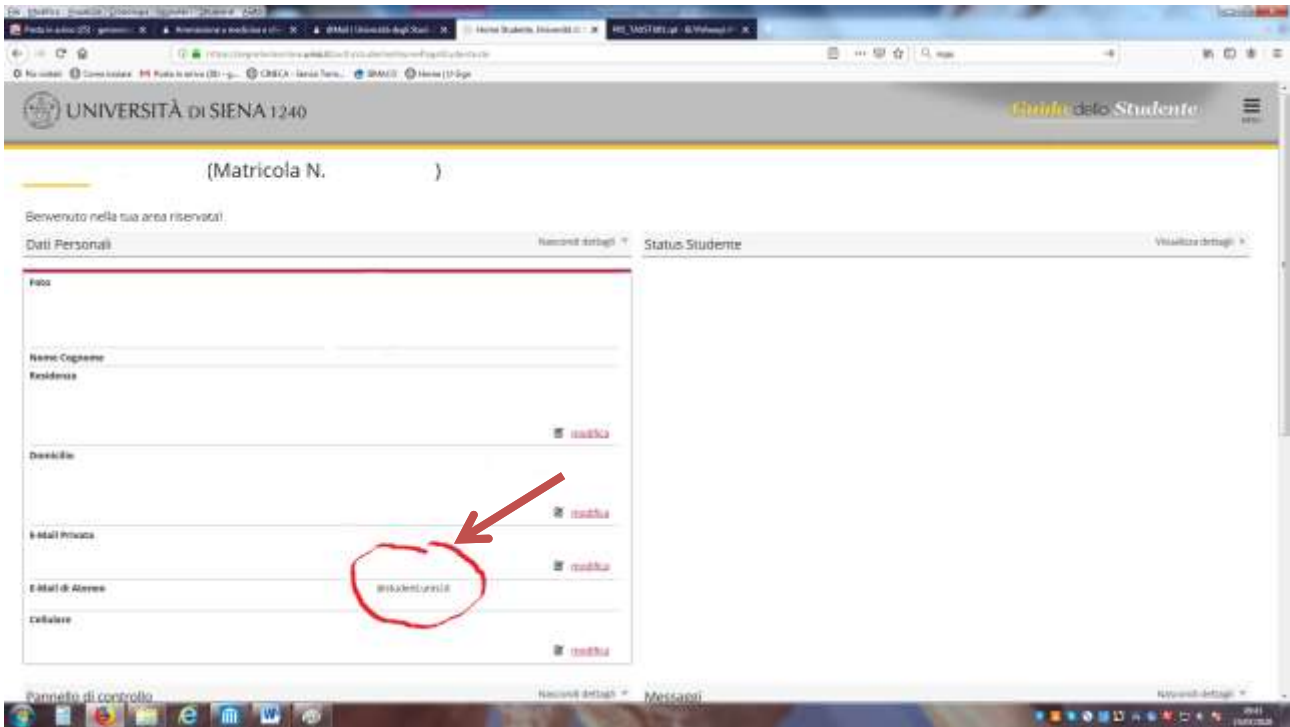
File Modifica Visualizza Cronologia Segnalibri Strumenti Aiuto

Posta in arrivo (25) - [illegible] | Ammissione a medicina e chi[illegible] | @Mail | Università degli Studi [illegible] | Home Studente, Università di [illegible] | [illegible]

UNIVERSITÀ DI SIENA 1240

Guida dello Studente

(Matricola N. )

Benvenuto nella tua area riservata!

Dati Personali

Nascondi dettagli

Status Studente

Visualizza dettagli

Foto

Nome Cognome

Residenza

modifica

Domicilio

modifica

E-Mail Privata

modifica

E-Mail di Ateneo

@student.unisi.it

Cellulare

modifica

Pannello di controllo

Nascondi dettagli

Messaggi

Nascondi dettagli